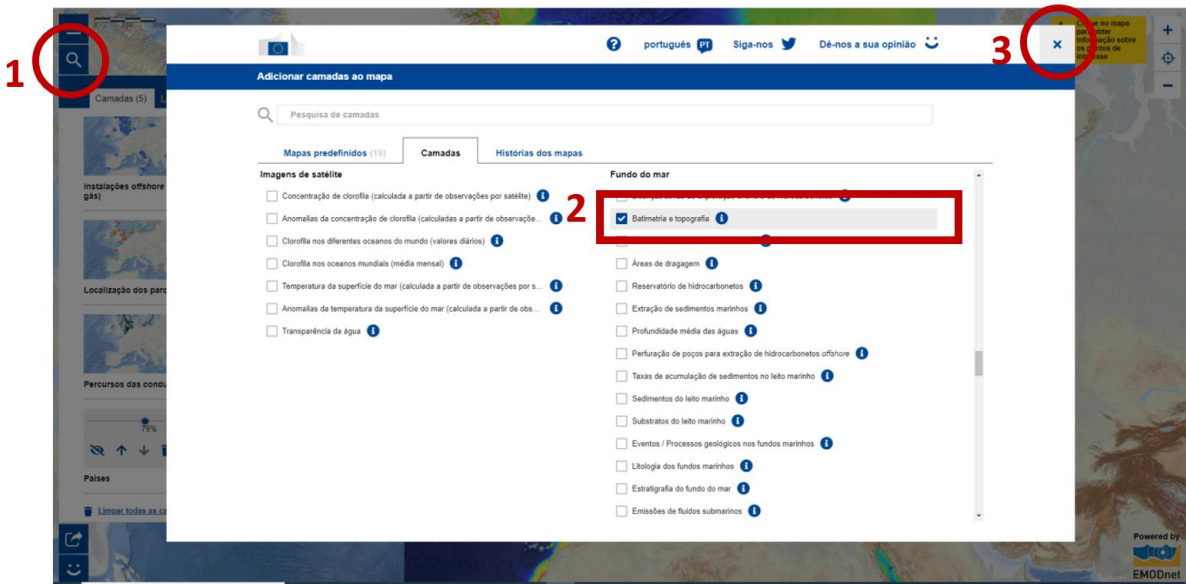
1

Camadas (5)

Instalações offshore gás)

Localização dos parc

Percursos das condu

75%

Países

Limpar todas as ca

português PT Siga-nos Dé-nos a sua opinião

Adicionar camadas ao mapa

Pesquisa de camadas

Mapas predefinidos (19) Camadas Histórias dos mapas

Imagens de satélite

Concentração de clorofila (calculada a partir de observações por satélite)

Anomalias da concentração de clorofila (calculadas a partir de observaçõe...

Clorofila nos diferentes oceanos do mundo (valores diários)

Clorofila nos oceanos mundiais (média mensal)

Temperatura da superfície do mar (calculada a partir de observações por s...

Anomalias da temperatura da superfície do mar (calculada a partir de obs...

Transparência da água

Fundo do mar

2

Batimetria e topografia

Áreas de dragagem

Reservatório de hidrocarbonetos

Extração de sedimentos marinhos

Profundidade média das águas

Perfuração de poços para extração de hidrocarbonetos offshore

Taxas de acumulação de sedimentos no leito marinho

Sedimentos do leito marinho

Substratos do leito marinho

Eventos / Processos geológicos nos fundos marinhos

Litologia dos fundos marinhos

Estratigrafia do fundo do mar

Emissões de fluidos submarinos

3 ×

Clique no mapa para obter informação sobre os pontos de interesse

+

−

Powered by EMODnet